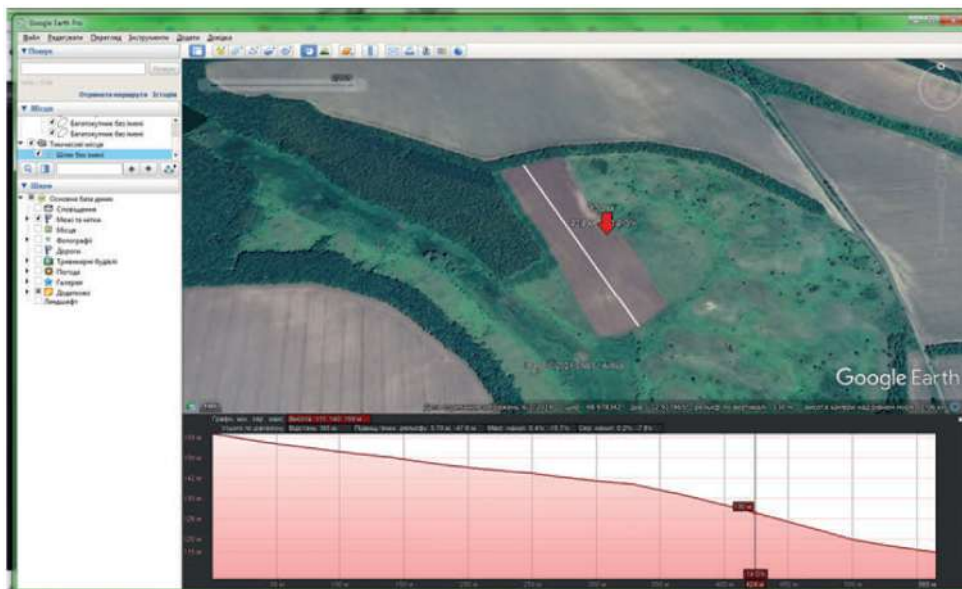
Google Earth Pro

Файл Редагувати Перегляд Інструменти Додати Довідка

▼ Пошук

Пошук

Отримати маршрути Історія

▼ Місця

Багатокутник без імені

Багатокутник без імені

Тимчасові місця

Шлях без імені

▼ Шари

Основна база даних

Сповіщення

Межі та мітки

Місця

Фотографії

Дороги

Тривимірні будівлі

Погода

Галерея

Додатково

Ландшафт

Google Earth

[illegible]

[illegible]

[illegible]